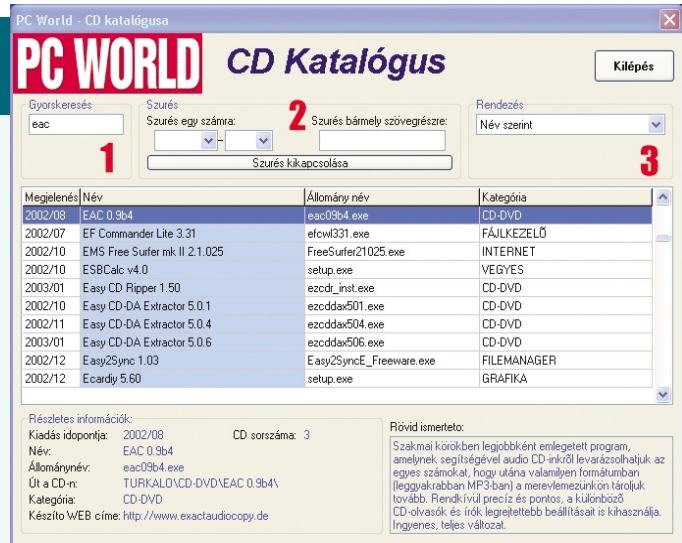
PC World - CD katalógusa

PC WORLD CD Katalógus

Kilépés

Gyorskeresés
eac
1

Szurés
Szurés egy számra:
-
2
Szurés bármely szövegrészre:
Szurés kikapcsolása

Rendezés
Név szerint
3

| Megjelenés | Név | Állomány név | Kategória |
|---|---|---|---|
| 2002/08 | EAC 0.9b4 | eac09b4.exe | CD-DVD |
| 2002/07 | EF Commander Lite 3.31 | efcwl331.exe | FÁJLKEZELŐ |
| 2002/10 | EMS Free Surfer mk II 2.1.025 | FreeSurfer21025.exe | INTERNET |
| 2002/10 | ESBCalc v4.0 | setup.exe | VEGYES |
| 2003/01 | Easy CD Ripper 1.50 | ezcdr_inst.exe | CD-DVD |
| 2002/10 | Easy CD-DA Extractor 5.0.1 | ezcddax501.exe | CD-DVD |
| 2002/11 | Easy CD-DA Extractor 5.0.4 | ezcddax504.exe | CD-DVD |
| 2003/01 | Easy CD-DA Extractor 5.0.6 | ezcddax506.exe | CD-DVD |
| 2002/12 | Easy2Sync 1.03 | Easy2SyncE_Freeware.exe | FILEMANAGER |
| 2002/12 | Ecardiy 5.60 | setup.exe | GRAFIKA |

Részletes információk:
Kiadás idopontja: 2002/08
CD sorszáma: 3
Név: EAC 0.9b4
Állománynév: eac09b4.exe
Út a CD-n: TURKALO\CD-DVD\EAC 0.9b4\
Kategória: CD-DVD
Készito WEB címe: http://www.exactaudiocopy.de

Rövid ismerteto:
Szakmai körökben legjobbként emlegetett program, amelynek segítségével audio CD-inkről levarázsolhatjuk az egyes számokat, hogy utána valamilyen formátumban (leggyakrabban MP3-ban) a merevlemezünkön tároljuk tovább. Rendkívül precíz és pontos, a különböző CD-olvasók és írók legrejtettebb beállításait is kihasználja. Ingyenes, teljes változat.